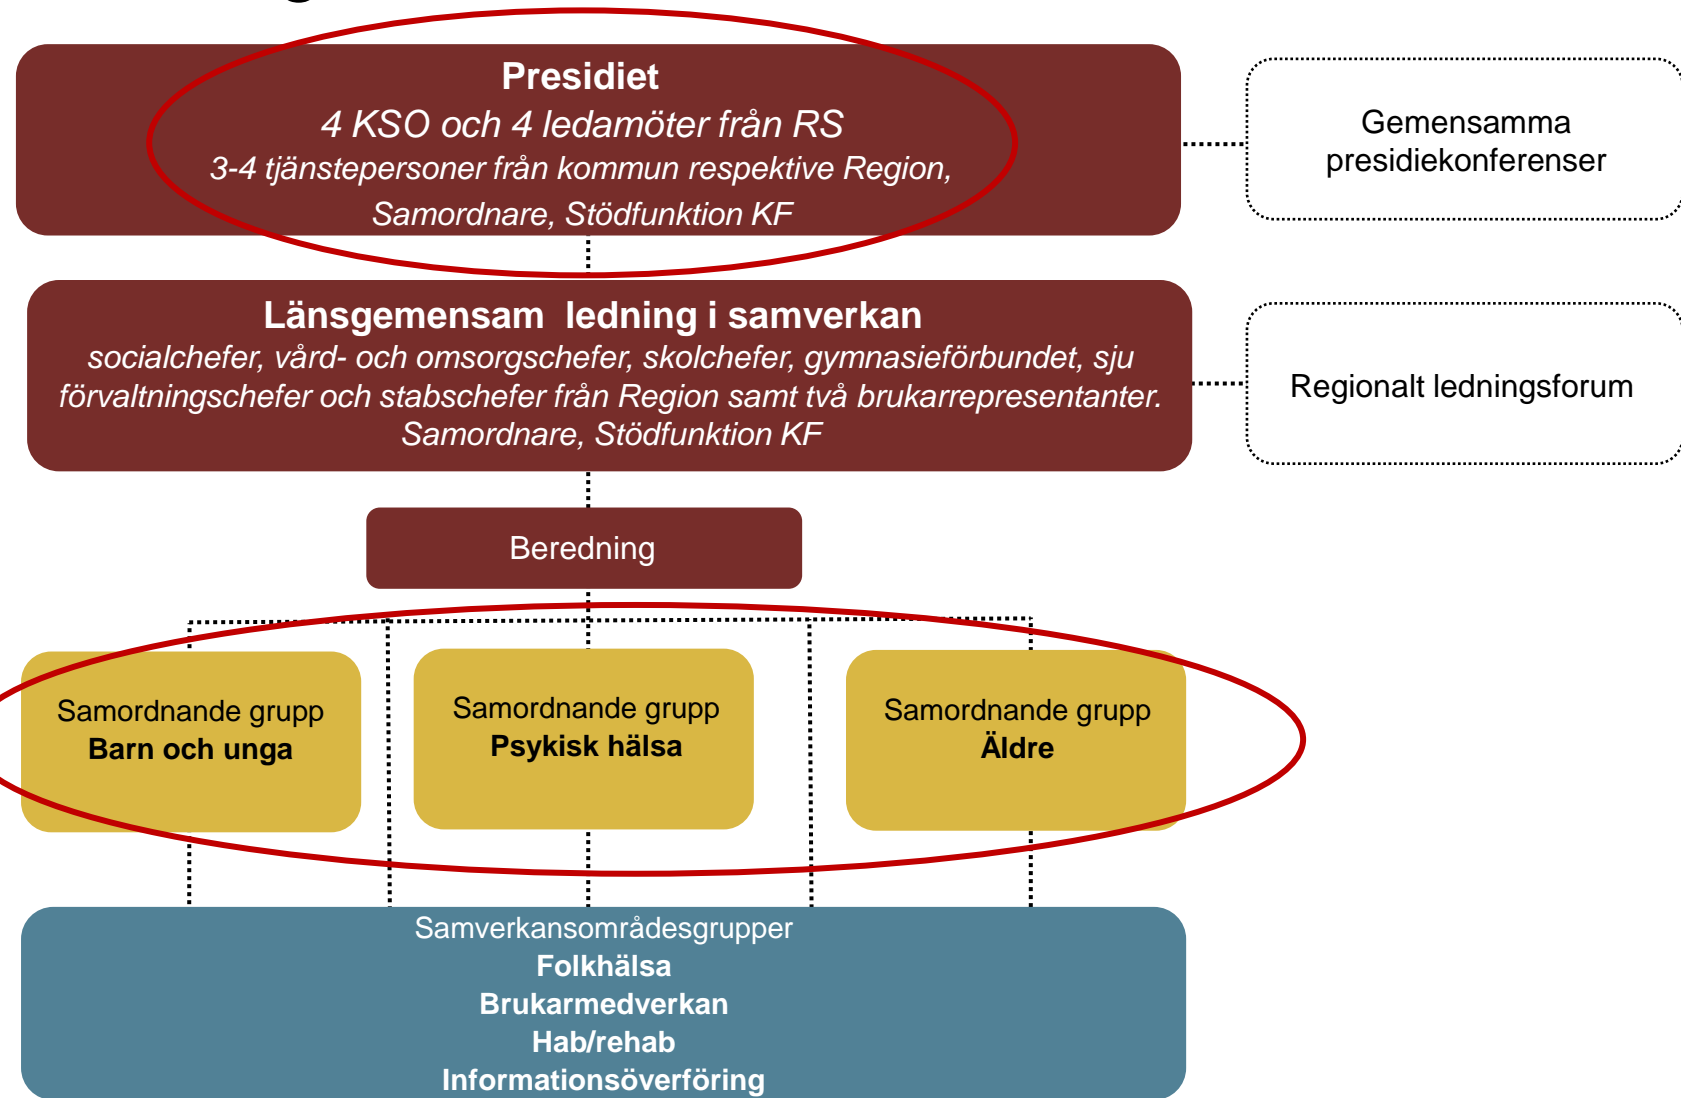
Presidiet
4 KSO och 4 ledamöter från RS
3-4 tjänstepersoner från kommun respektive Region, Samordnare, Stödfunktion KF

Gemensamma presidiekonferenser

Länsgemensam ledning i samverkan
socialchefer, vård- och omsorgschefer, skolchefer, gymnasieförbundet, sju förvaltningschefer och stabschefer från Region samt två brukarrepresentanter. Samordnare, Stödfunktion KF

Regionalt ledningsforum

Beredning

Samordnande grupp
Barn och unga

Samordnande grupp
Psykisk hälsa

Samordnande grupp
Äldre

Samverkansområdesgrupper
Folkhälsa
Brukarmedverkan
Hab/rehab
Informationsöverföring